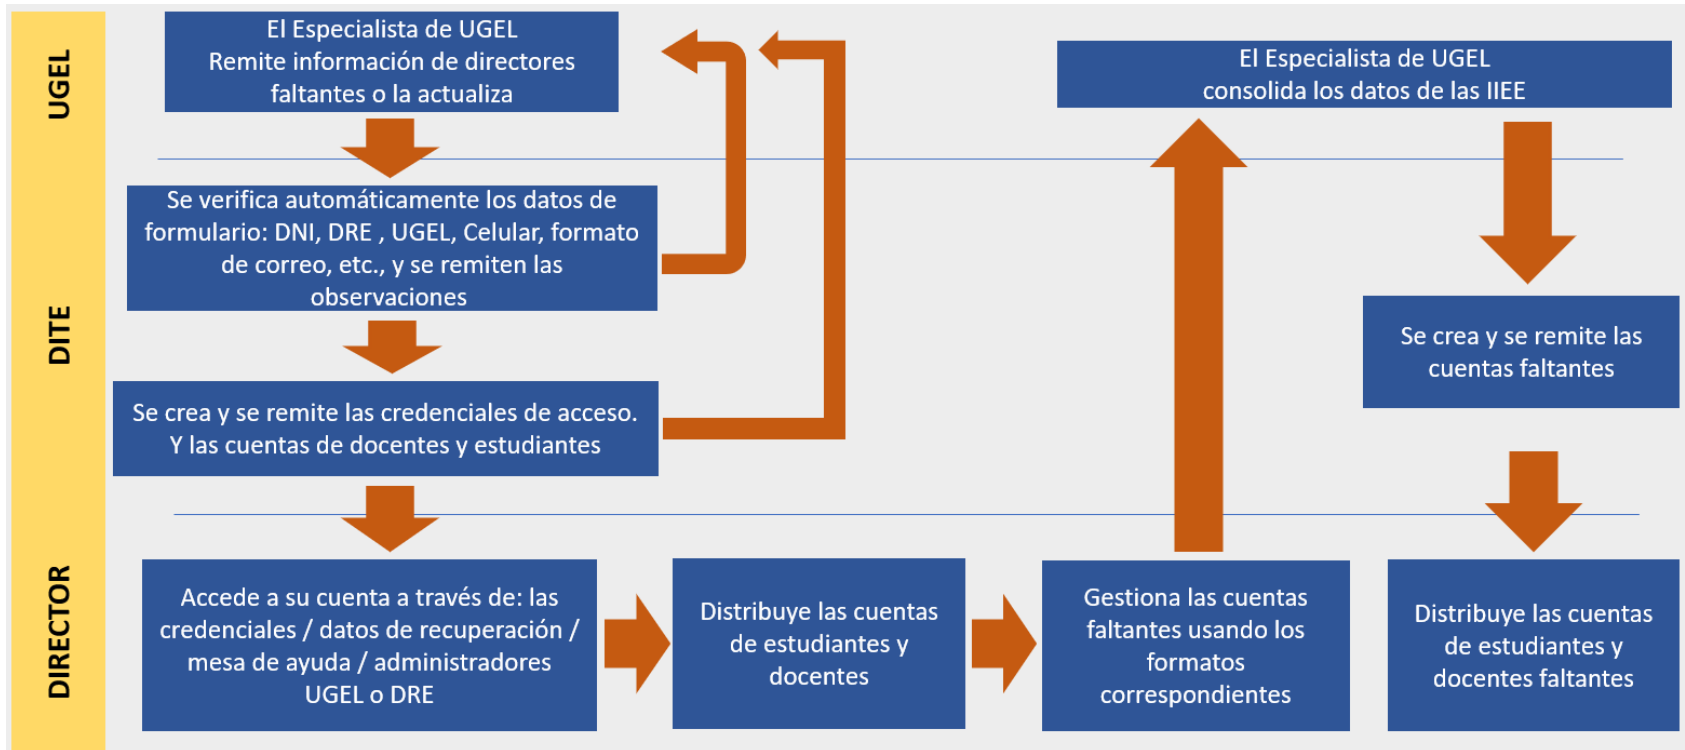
UGEL

DITE

DIRECTOR

El Especialista de UGEL
Remite información de directores faltantes o la actualiza

Se verifica automáticamente los datos de formulario: DNI, DRE , UGEL, Celular, formato de correo, etc., y se remiten las observaciones

Se crea y se remite las credenciales de acceso. Y las cuentas de docentes y estudiantes

Accede a su cuenta a través de: las credenciales / datos de recuperación / mesa de ayuda / administradores UGEL o DRE

Distribuye las cuentas de estudiantes y docentes

Gestiona las cuentas faltantes usando los formatos correspondientes

El Especialista de UGEL
consolida los datos de las IIEE

Se crea y se remite las cuentas faltantes

Distribuye las cuentas de estudiantes y docentes faltantes